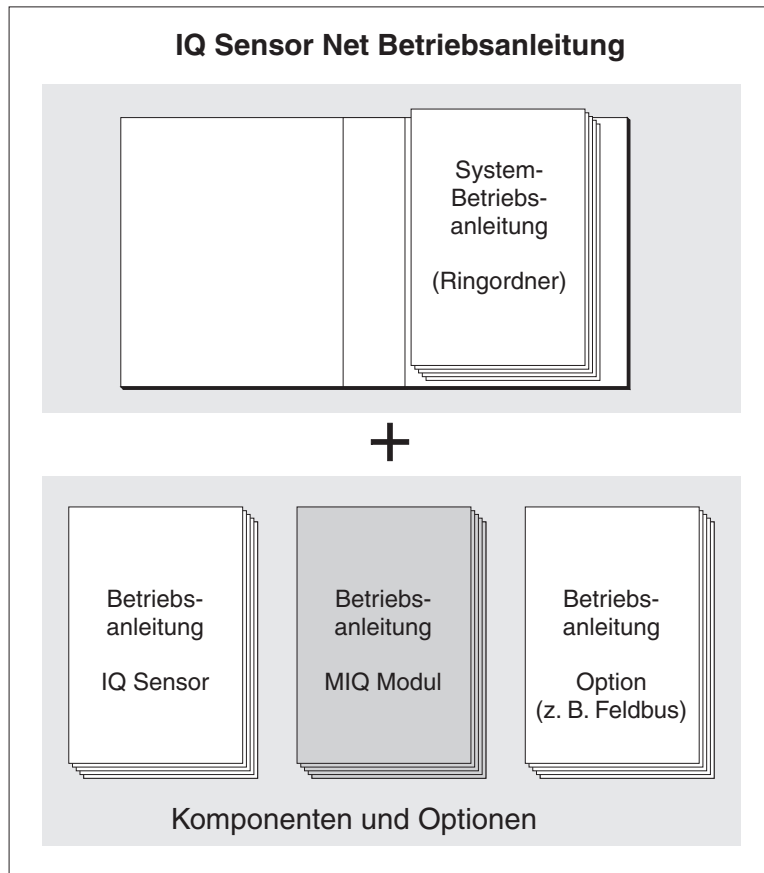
IQ Sensor Net Betriebsanleitung

System-Betriebsanleitung

(Ringordner)

+

Betriebsanleitung

IQ Sensor

Betriebsanleitung

MIQ Modul

Betriebsanleitung

Option
(z. B. Feldbus)

Komponenten und Optionen